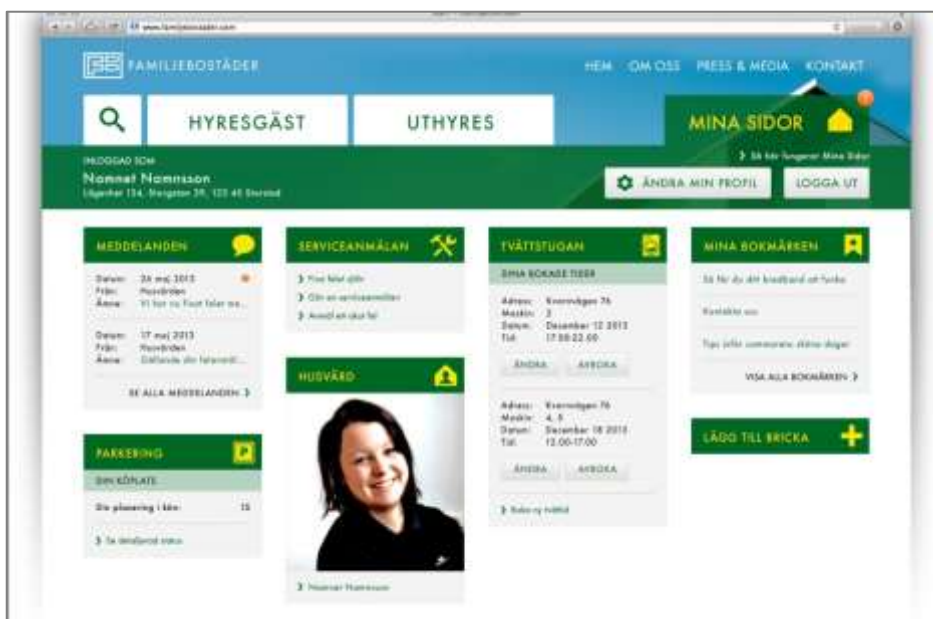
www.familjebostader.com

FAMILJEBOSTÄDER

HEM OM OSS PRESS & MEDIA KONTAKT

HYRESGÄST

UTHYRES

MINA SIDOR

INLOGGAD SOM
Namnet Namnsson
Lägenhet 124, Storgatan 39, 123 45 Storstad

Så här fungerar Mina Sidor

ÄNDRA MIN PROFIL

LOGGA UT

MEDDELANDEN

Datum: 24 maj 2013
Från: Husvärden
Ämne: Vi har nu fixat felet ma...

Datum: 17 maj 2013
Från: Husvärden
Ämne: Gällande din felanmäl...

SE ALLA MEDDELANDEN

PARKERING

DIN KÖPLATS

Din placering i kön: 15

Se detaljerad status

SERVICEANMÄLAN

Fixa felet själv
Gör en serviceanmälan
Anmäl en akut fel

HUSVÄRD

Namnet Namnsson

TVÄTTSTUGAN

DINA BOKADE TIDER

Adress: Exempelvägen 76
Maskin: 3
Datum: December 12 2013
Tid: 17.00-22.00

ÄNDRA AVBOKA

Adress: Exempelvägen 76
Maskin: 4, 5
Datum: December 18 2013
Tid: 12.00-17.00

ÄNDRA AVBOKA

Boka ny tvättid

MINA BOKMÄRKEN

Så får du ditt bredband att funka

Kontakta oss

Tips inför semesterns sköna dagar

VISA ALLA BOKMÄRKEN

LÄGG TILL BRICKA